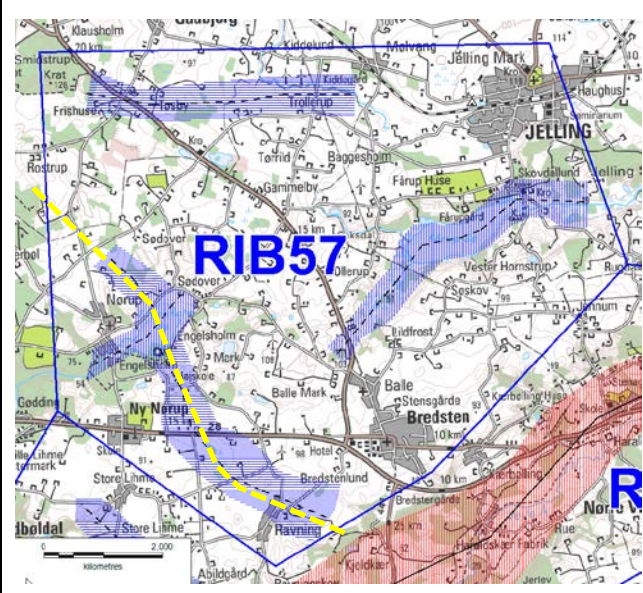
Gadbjerg
Klausholm
20 km
Kiddelund
Melvang
Jelling Mark
Smidstrup
Krat
Kiddelund
Frishuse
Tøsby
Trollerup
Haughus
Kro
JELLING
Rostrup
Torrild
Baggesholm
Gammelby
Fårup Huse
Skovdallund
Jelling
Fårup
Fårupgård
Kro
RIB57
Sødover
15 km
Sødover
Øllerup
Vester Hornstrup
Søskov
Nørup
Jinnum
Engelsholm
Ildfrost
Engelsholm
Mark
Balle Mark
Balle
Gødding
Stensgårde
Ny Nørup
Bredsten
10 km
Hotel
Kjelbelling
Skole
Store Lihme
Bredstenlund
10 km
Bredstengårde
21 km
dboldal
Store Lihme
Ravning
Rue
Abildgård
Kjeldkær
0
2.000
kilometres
R